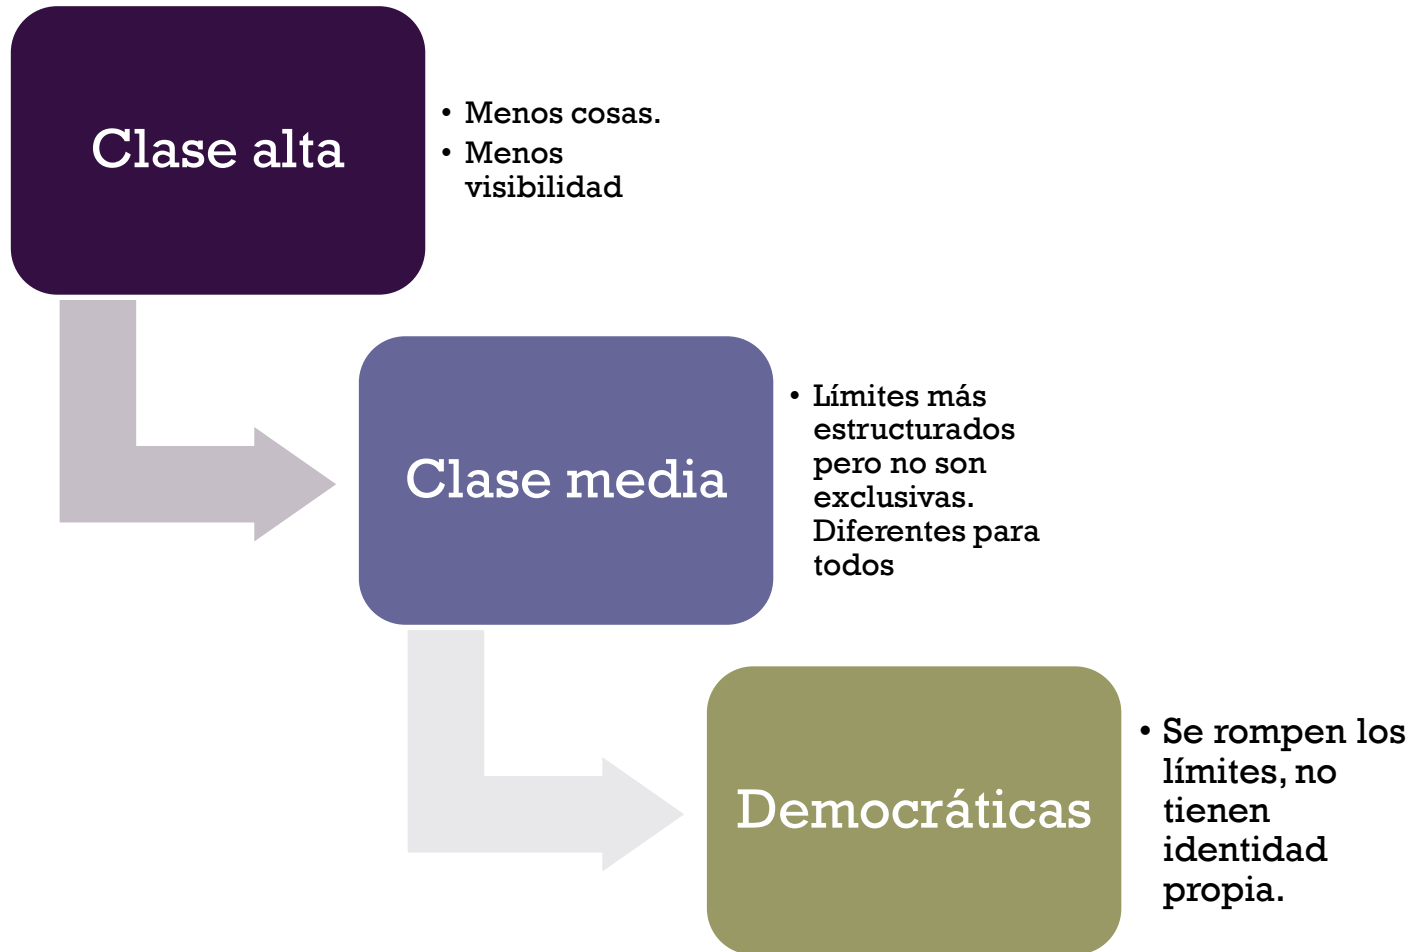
Clase alta

• Menos cosas.
• Menos visibilidad

Clase media

• Límites más estructurados pero no son exclusivas. Diferentes para todos

Democráticas

• Se rompen los límites, no tienen identidad propia.